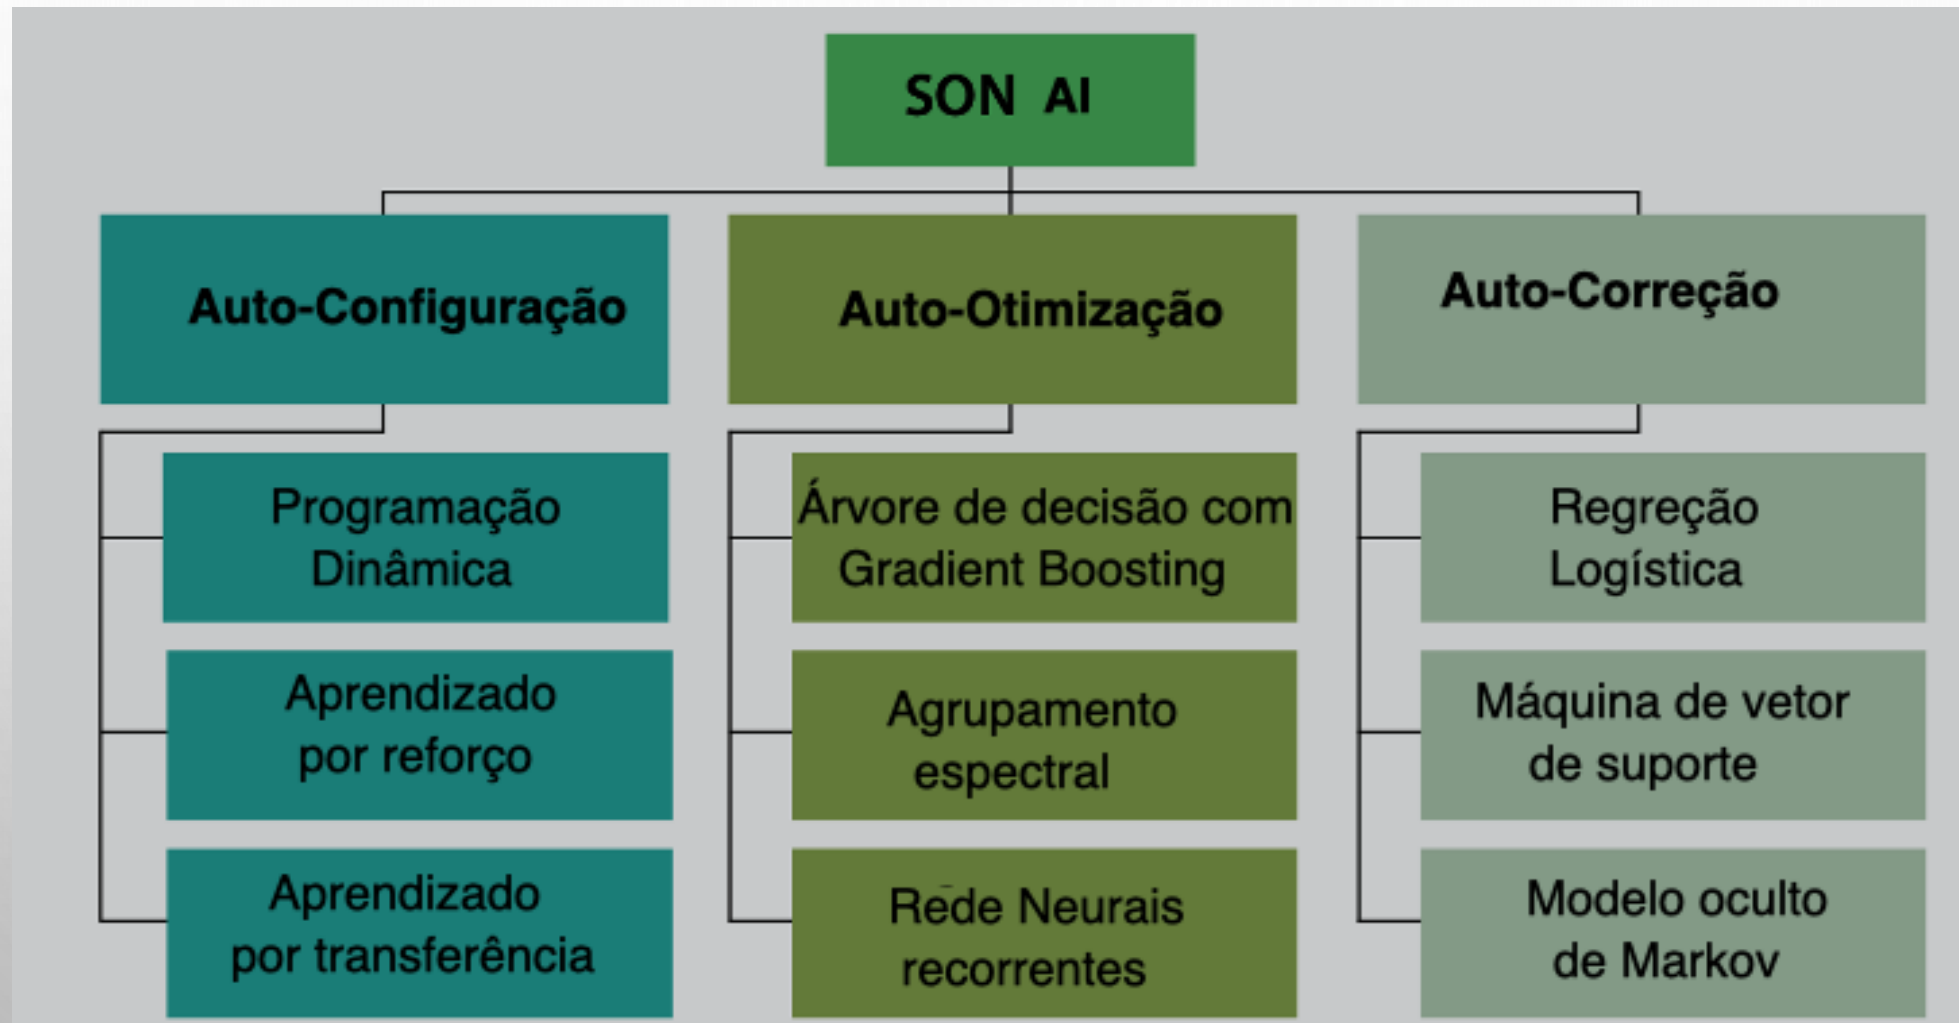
SON AI

Auto-Configuração

Programação Dinâmica

Aprendizado por reforço

Aprendizado por transferência

Auto-Otimização

Árvore de decisão com Gradient Boosting

Agrupamento espectral

Rede Neurais recorrentes

Auto-Correção

Regreção Logística

Máquina de vetor de suporte

Modelo oculto de Markov